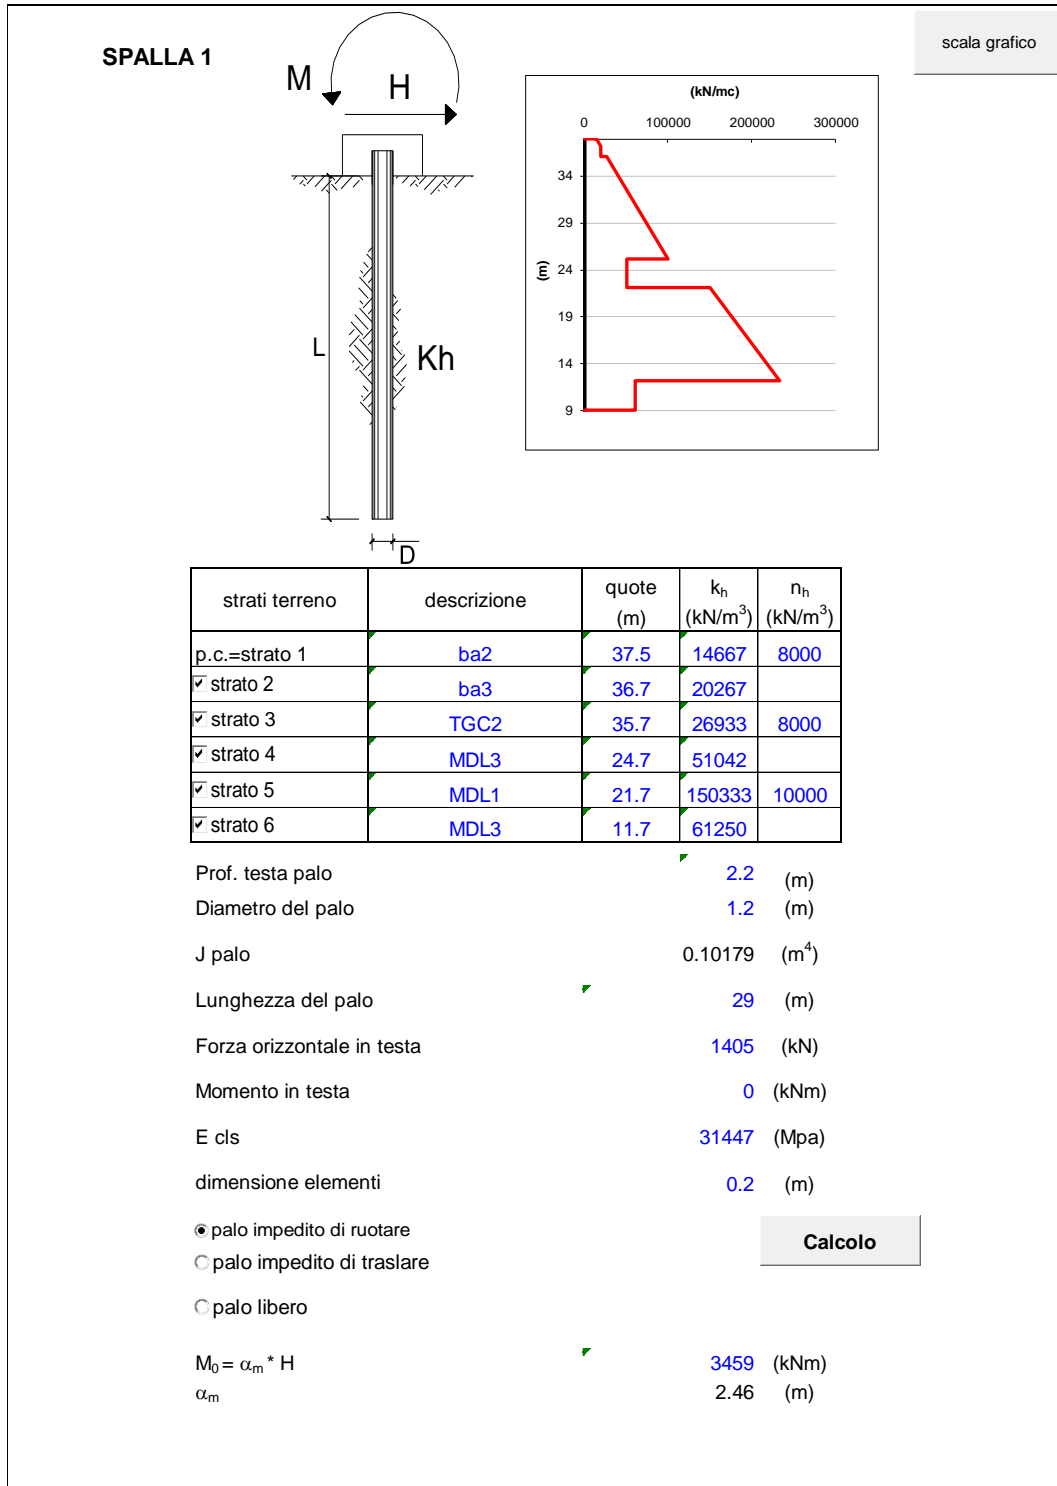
SPALLA 1

scala grafico

M
H
L
Kh
D

(kN/mc)
0 100000 200000 300000
(m)
34
29
24
19
14
9

| strati terreno | descrizione | quote (m) | $k_h$ $(kN/m^3)$ | $n_h$ $(kN/m^3)$ |
|---|---|---|---|---|
| p.c.=strato 1 | ba2 | 37.5 | 14667 | 8000 |
| strato 2 | ba3 | 36.7 | 20267 | |
| strato 3 | TGC2 | 35.7 | 26933 | 8000 |
| strato 4 | MDL3 | 24.7 | 51042 | |
| strato 5 | MDL1 | 21.7 | 150333 | 10000 |
| strato 6 | MDL3 | 11.7 | 61250 | |

Prof. testa palo 2.2 (m)
Diametro del palo 1.2 (m)
J palo 0.10179 $(m^4)$
Lunghezza del palo 29 (m)
Forza orizzontale in testa 1405 (kN)
Momento in testa 0 (kNm)
E cls 31447 (Mpa)
dimensione elementi 0.2 (m)

palo impedito di ruotare
palo impedito di traslare
palo libero

Calcolo

$M_0 = \alpha_m * H$ 3459 (kNm)
$\alpha_m$ 2.46 (m)